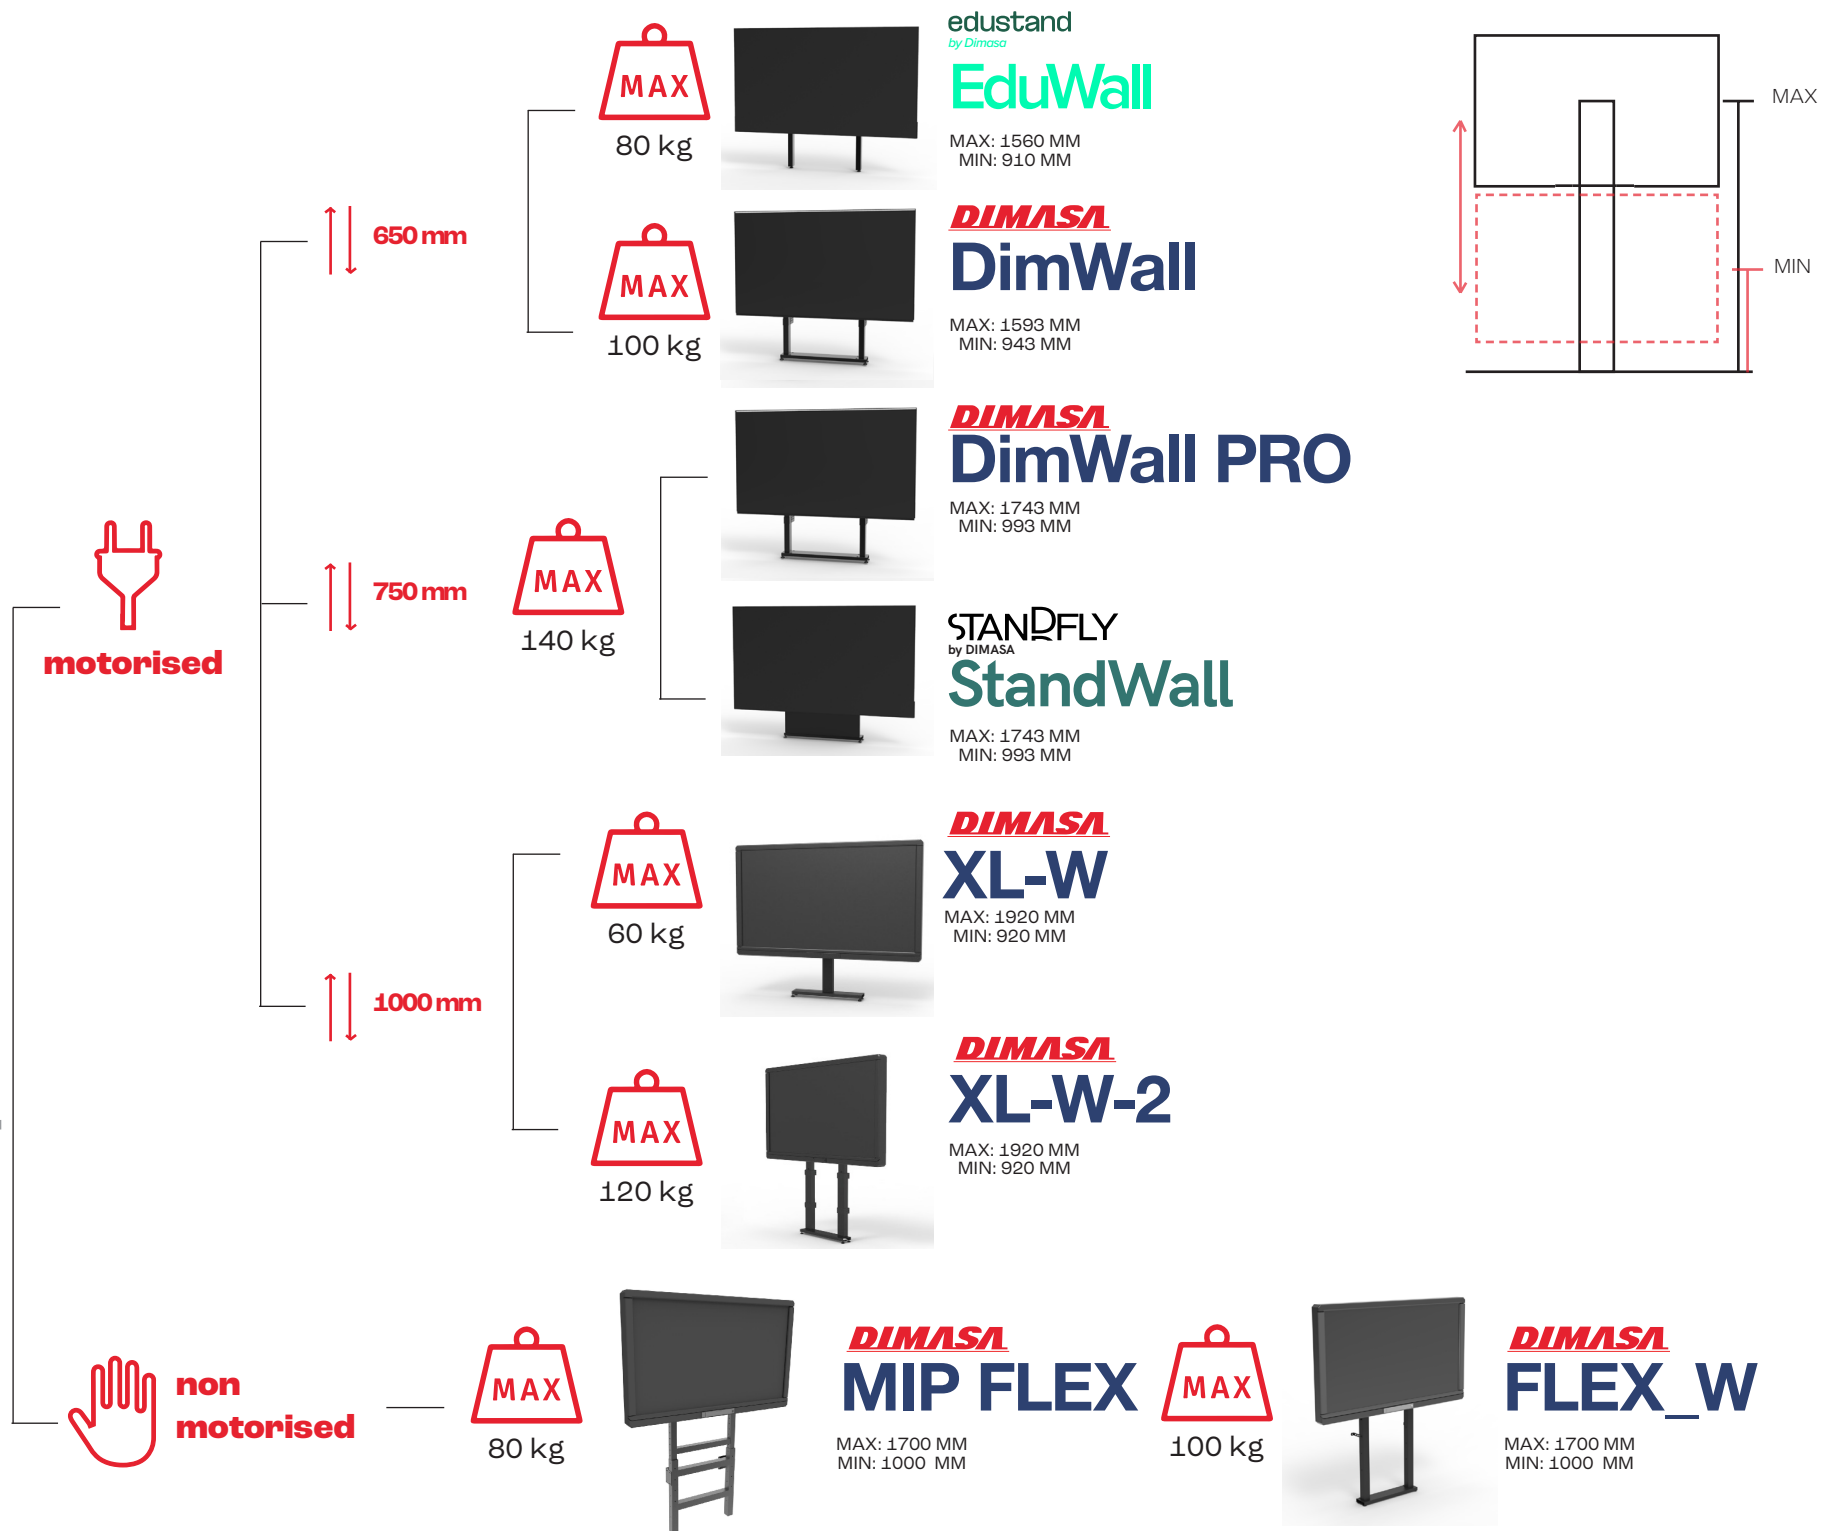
MAX
80 kg

edustand
by Dimasa
EduWall
MAX: 1560 MM
MIN: 910 MM

MAX

MIN

650 mm

MAX
100 kg

DIMASA
DimWall
MAX: 1593 MM
MIN: 943 MM

DIMASA
DimWall PRO
MAX: 1743 MM
MIN: 993 MM

motorised

750 mm

MAX
140 kg

STANDFLY
by DIMASA
StandWall
MAX: 1743 MM
MIN: 993 MM

MAX
60 kg

DIMASA
XL-W
MAX: 1920 MM
MIN: 920 MM

1000 mm

MAX
120 kg

DIMASA
XL-W-2
MAX: 1920 MM
MIN: 920 MM

non motorised

MAX
80 kg

DIMASA
MIP FLEX
MAX: 1700 MM
MIN: 1000 MM

MAX
100 kg

DIMASA
FLEX_W
MAX: 1700 MM
MIN: 1000 MM